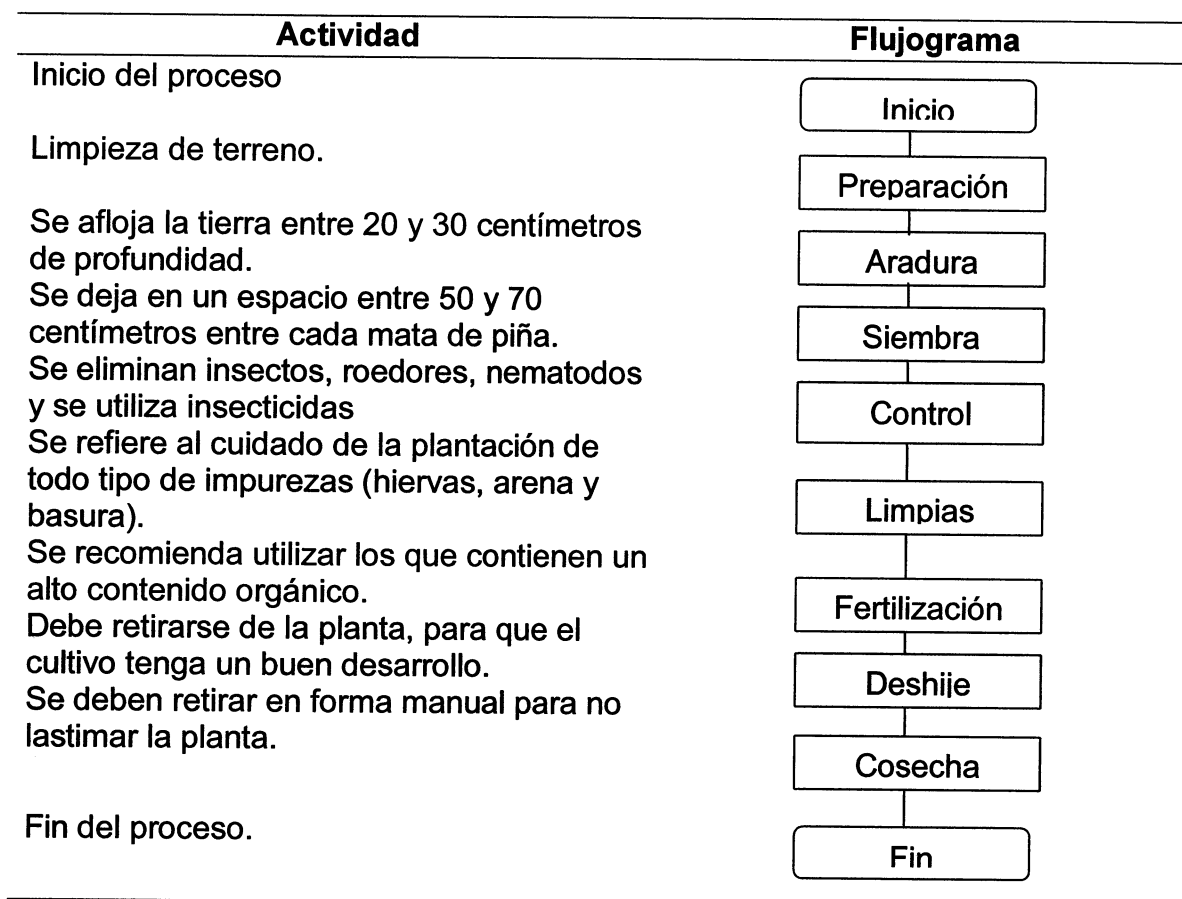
| Actividad | Flujograma |
|---|---|
| Inicio del proceso | Inicio |
| Limpieza de terreno. | Preparación |
| Se afloja la tierra entre 20 y 30 centímetros de profundidad. | Aradura |
| Se deja en un espacio entre 50 y 70 centímetros entre cada mata de piña. | Siembra |
| Se eliminan insectos, roedores, nematodos y se utiliza insecticidas | Control |
| Se refiere al cuidado de la plantación de todo tipo de impurezas (hiervas, arena y basura). | Limpias |
| Se recomienda utilizar los que contienen un alto contenido orgánico. | Fertilización |
| Debe retirarse de la planta, para que el cultivo tenga un buen desarrollo. | Deshije |
| Se deben retirar en forma manual para no lastimar la planta. | Cosecha |
| Fin del proceso. | Fin |